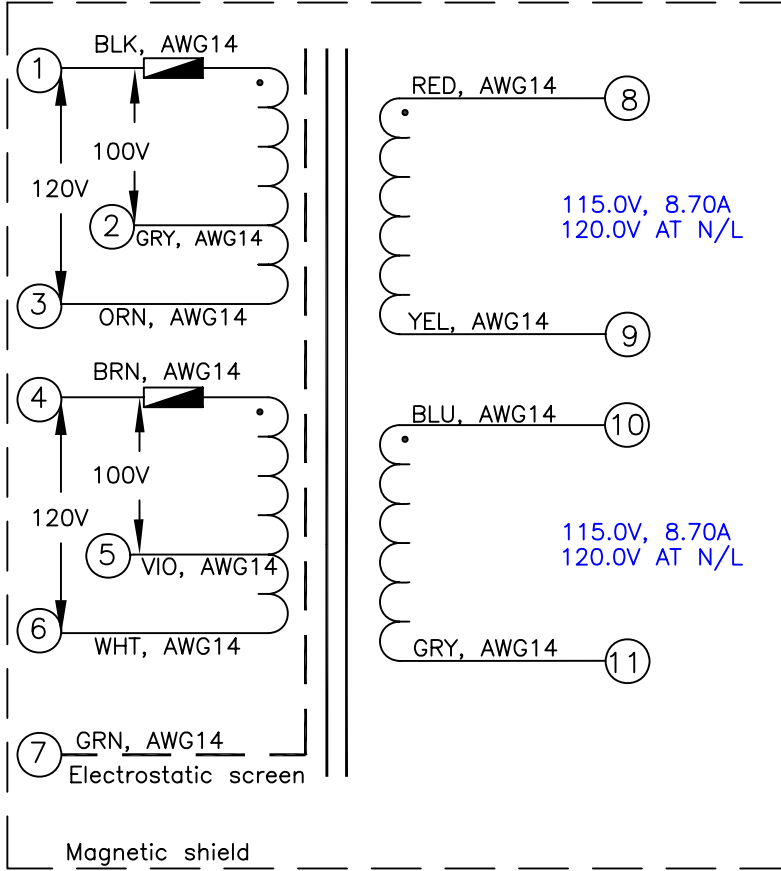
1
BLK, AWG14
100V
120V
2
GRY, AWG14
3
ORN, AWG14
4
BRN, AWG14
100V
120V
5
VIO, AWG14
6
WHT, AWG14
7
GRN, AWG14
Electrostatic screen
Magnetic shield

RED, AWG14
8
115.0V, 8.70A
120.0V AT N/L
YEL, AWG14
9
BLU, AWG14
10
115.0V, 8.70A
120.0V AT N/L
GRY, AWG14
11